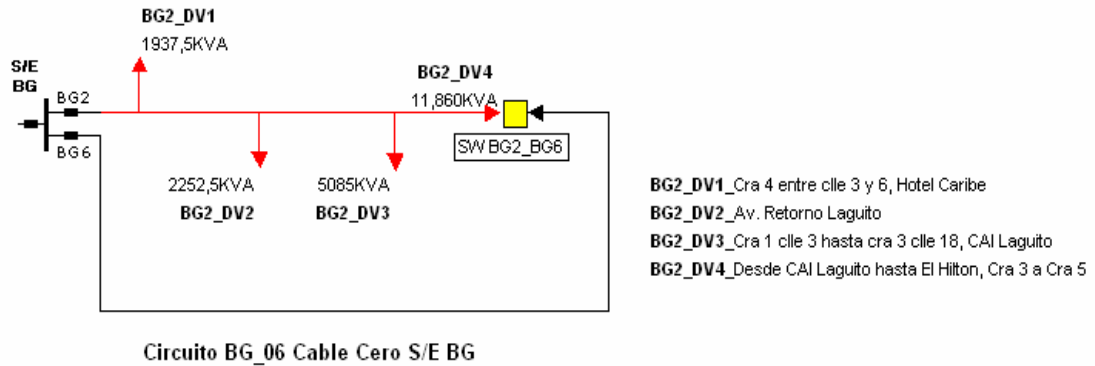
BG2_DV1
1937,5KVA

S/E
BG

BG2

BG6

BG2_DV4
11,860KVA

SW BG2_BG6

2252,5KVA
BG2_DV2

5085KVA
BG2_DV3

BG2_DV1_Cra 4 entre clle 3 y 6, Hotel Caribe
BG2_DV2_Av. Retorno Laguito
BG2_DV3_Cra 1 clle 3 hasta cra 3 clle 18, CAI Laguito
BG2_DV4_Desde CAI Laguito hasta El Hilton, Cra 3 a Cra 5

Circuito BG_06 Cable Cero S/E BG